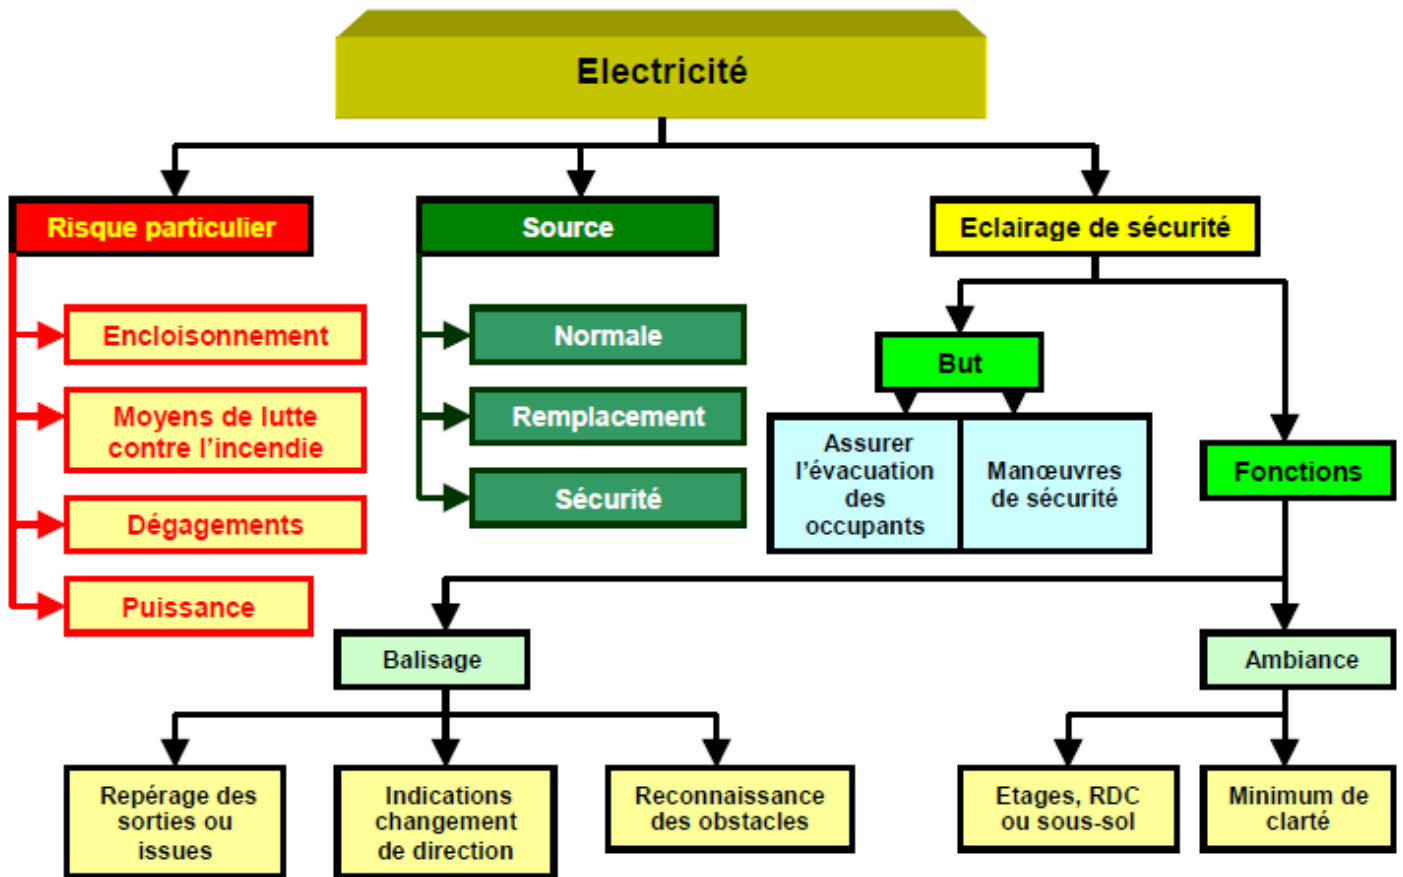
Electricité

Risque particulier

Encloisonnement

Moyens de lutte contre l'incendie

Dégagements

Puissance

Source

Normale

Remplacement

Sécurité

Eclairage de sécurité

But

Assurer l'évacuation des occupants

Manœuvres de sécurité

Fonctions

Balisage

Repérage des sorties ou issues

Indications changement de direction

Reconnaissance des obstacles

Ambiance

Etages, RDC ou sous-sol

Minimum de clarté